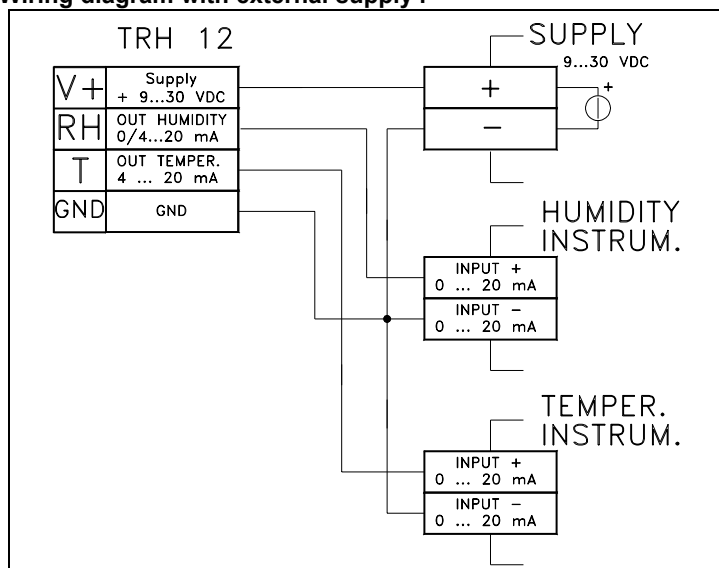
Wiring diagram with external supply :

TRH 12

| V+ | Supply + 9...30 VDC |
|---|---|
| RH | OUT HUMIDITY 0/4...20 mA |
| T | OUT TEMPER. 4 ... 20 mA |
| GND | GND |

SUPPLY
9...30 VDC

+
–
+

HUMIDITY
INSTRUM.

INPUT +
0 ... 20 mA
INPUT –
0 ... 20 mA

TEMPER.
INSTRUM.

INPUT +
0 ... 20 mA
INPUT –
0 ... 20 mA